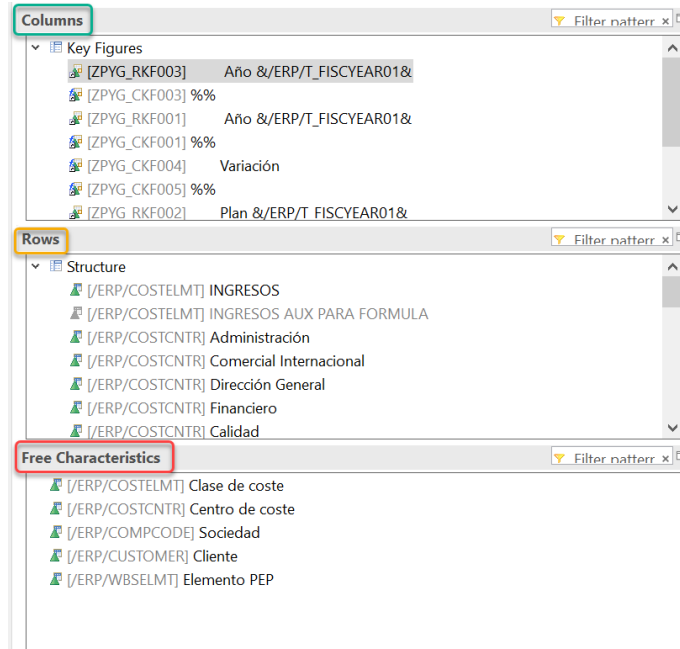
Columns

Filter patterr

Key Figures

[ZPYG_RKF003] Año &/ERP/T_FISCYEAR01&

[ZPYG_CKF003] %%

[ZPYG_RKF001] Año &/ERP/T_FISCYEAR01&

[ZPYG_CKF001] %%

[ZPYG_CKF004] Variación

[ZPYG_CKF005] %%

[ZPYG_RKF002] Plan &/ERP/T_FISCYEAR01&

Rows

Filter patterr

Structure

[/ERP/COSTELMT] INGRESOS

[/ERP/COSTELMT] INGRESOS AUX PARA FORMULA

[/ERP/COSTCNTR] Administración

[/ERP/COSTCNTR] Comercial Internacional

[/ERP/COSTCNTR] Dirección General

[/ERP/COSTCNTR] Financiero

[/ERP/COSTCNTR] Calidad

Free Characteristics

Filter patterr

[/ERP/COSTELMT] Clase de coste

[/ERP/COSTCNTR] Centro de coste

[/ERP/COMPCODE] Sociedad

[/ERP/CUSTOMER] Cliente

[/ERP/WBSELMT] Elemento PEP